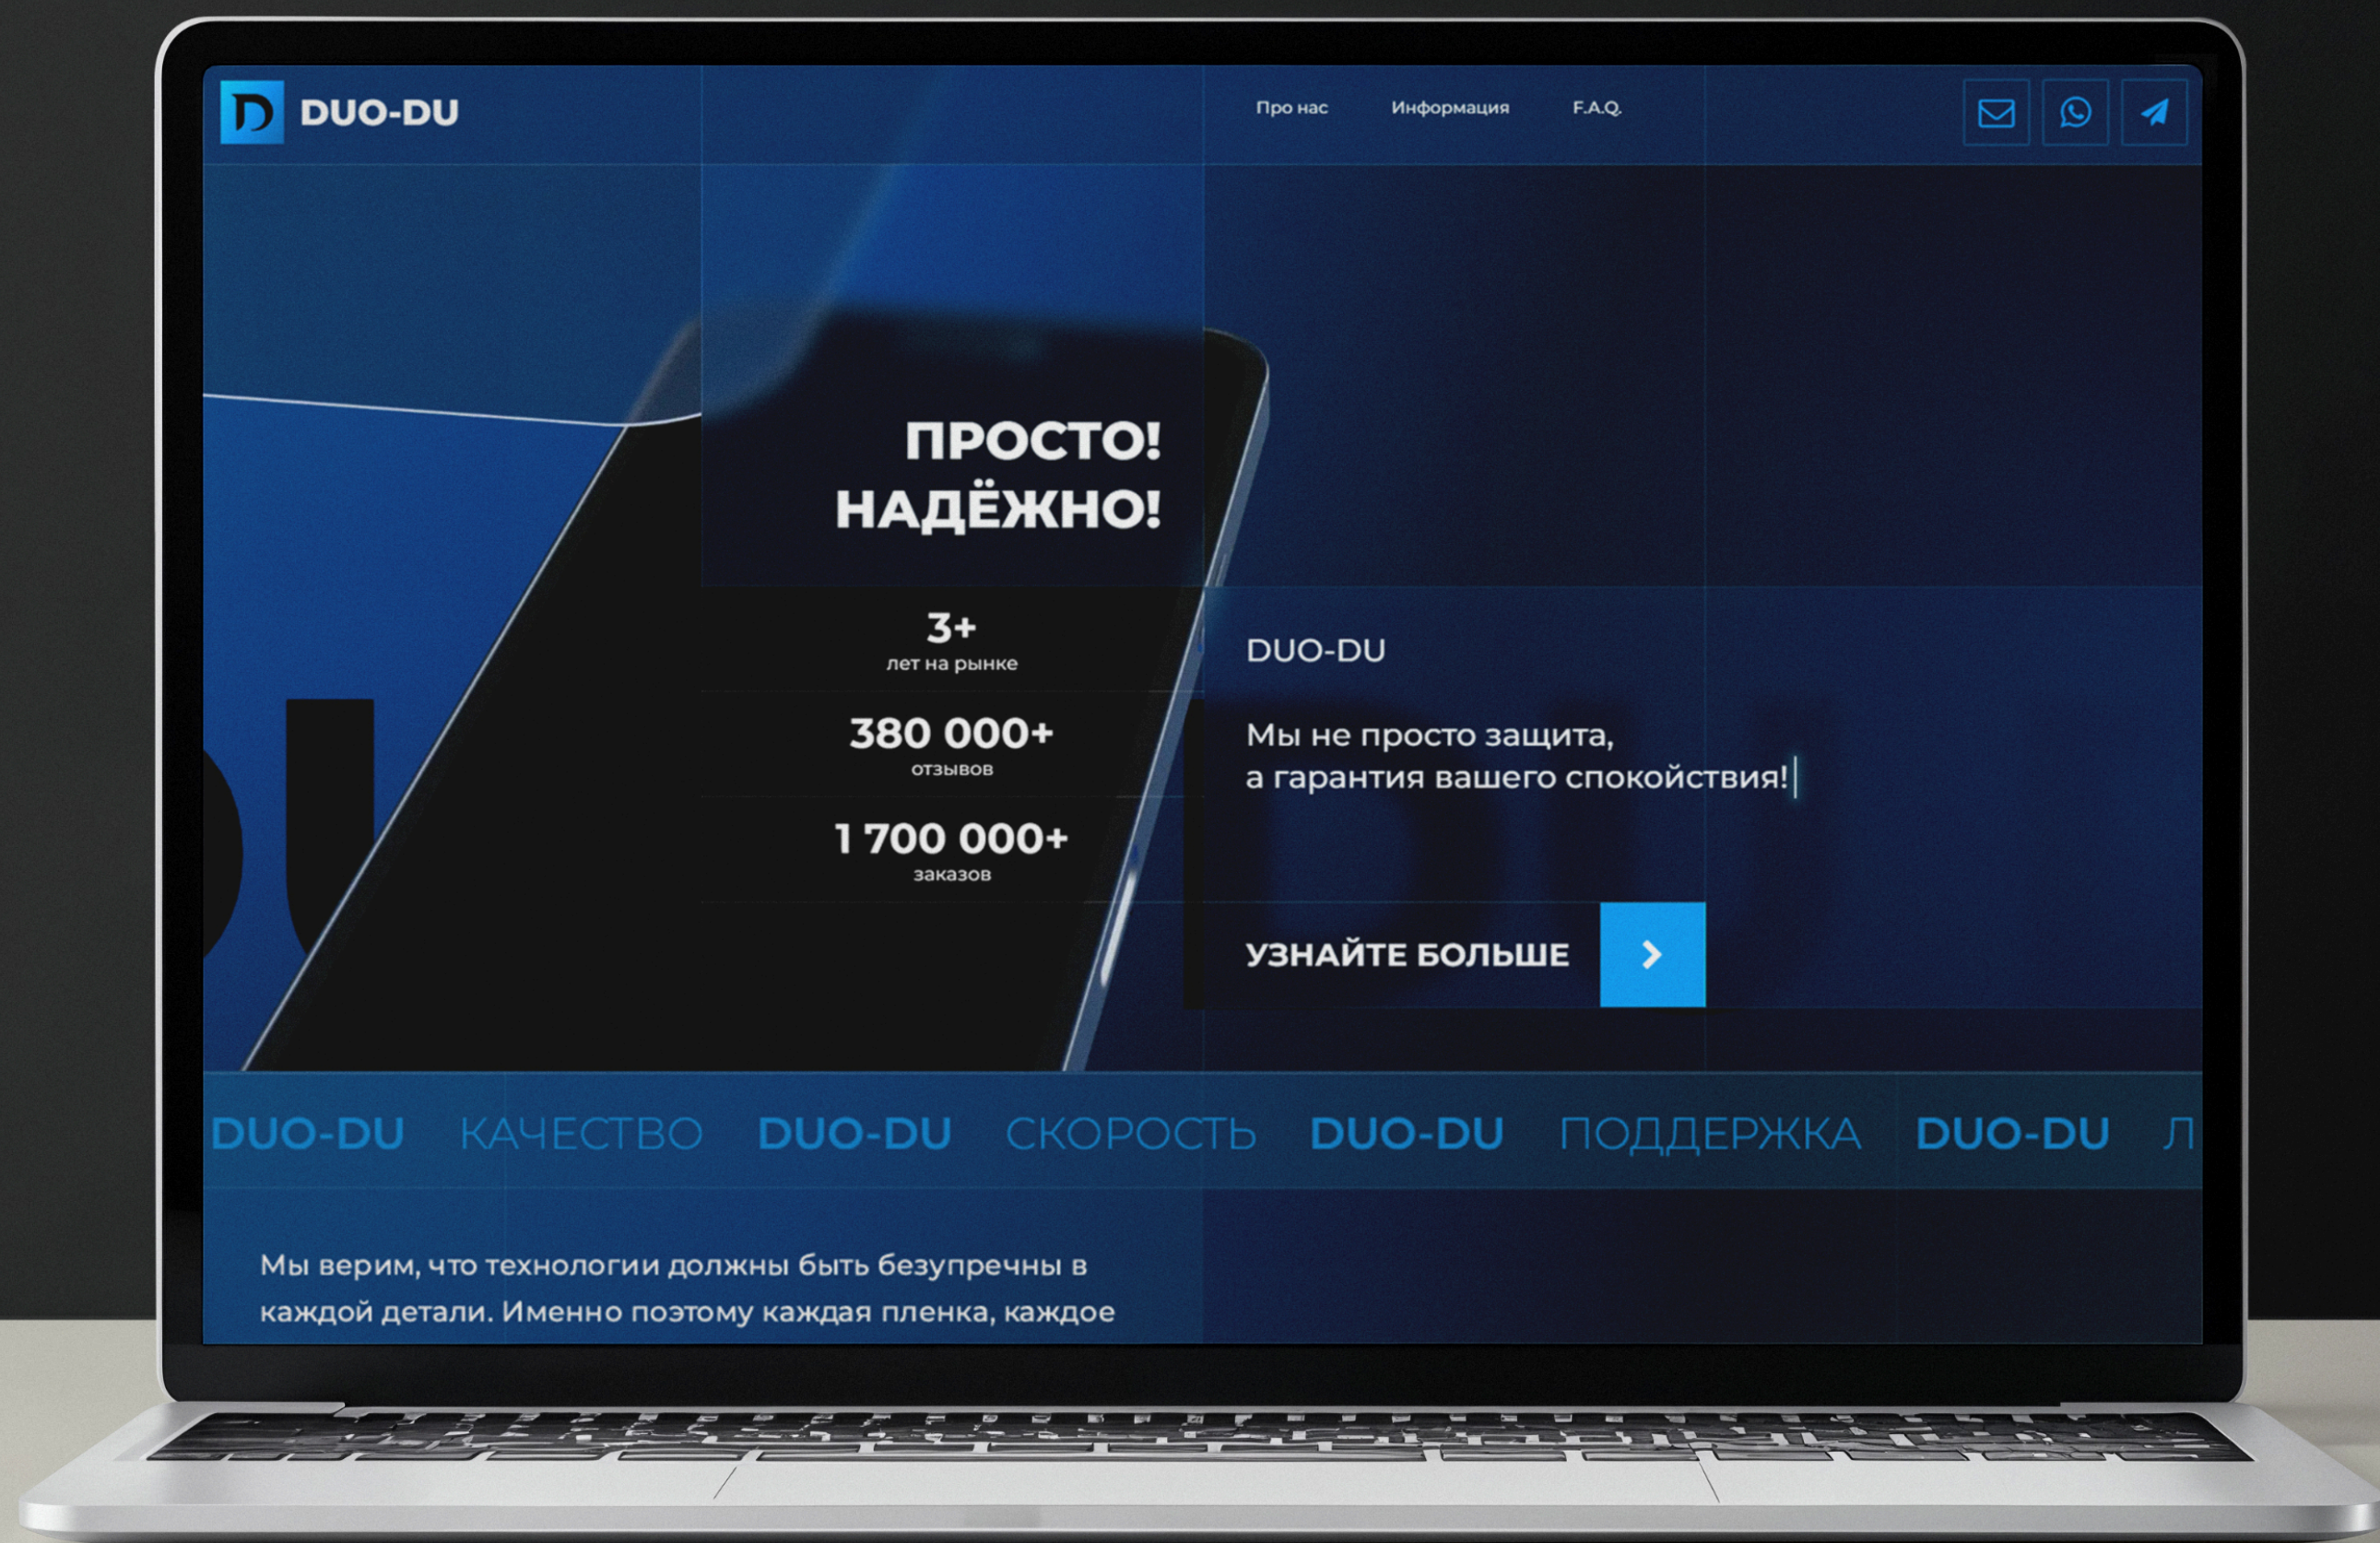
DUO-DU

Про нас Информация F.A.Q.

ПРОСТО!
НАДЁЖНО!

3+
лет на рынке

380 000+
отзывов

1 700 000+
заказов

DUO-DU

Мы не просто защита,
а гарантия вашего спокойствия!

УЗНАЙТЕ БОЛЬШЕ

DUO-DU КАЧЕСТВО DUO-DU СКОРОСТЬ DUO-DU ПОДДЕРЖКА DUO-DU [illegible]

Мы верим, что технологии должны быть безупречны в каждой детали. Именно поэтому каждая пленка, каждое